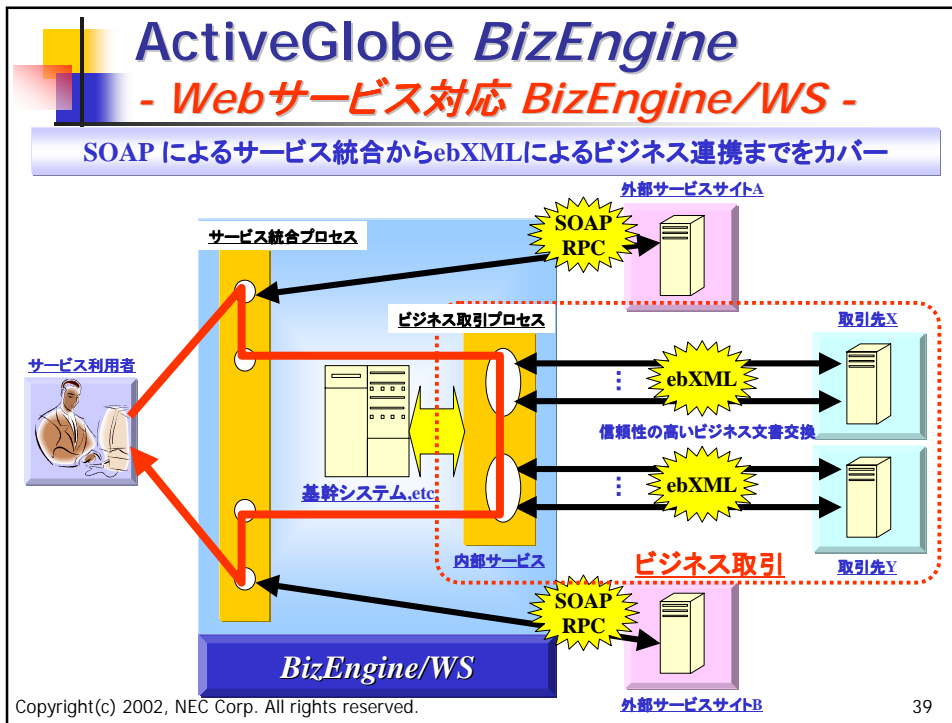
ActiveGlobe *BizEngine*

*- Webサービス対応 BizEngine/WS -*

SOAP によるサービス統合からebXMLによるビジネス連携までをカバー

外部サービスサイトA

SOAP RPC

サービス統合プロセス

ビジネス取引プロセス

取引先X

サービス利用者

ebXML

信頼性の高いビジネス文書交換

ebXML

基幹システム,etc.

内部サービス

ビジネス取引

取引先Y

SOAP RPC

BizEngine/WS

Copyright(c) 2002, NEC Corp. All rights reserved.

外部サービスサイトB

39